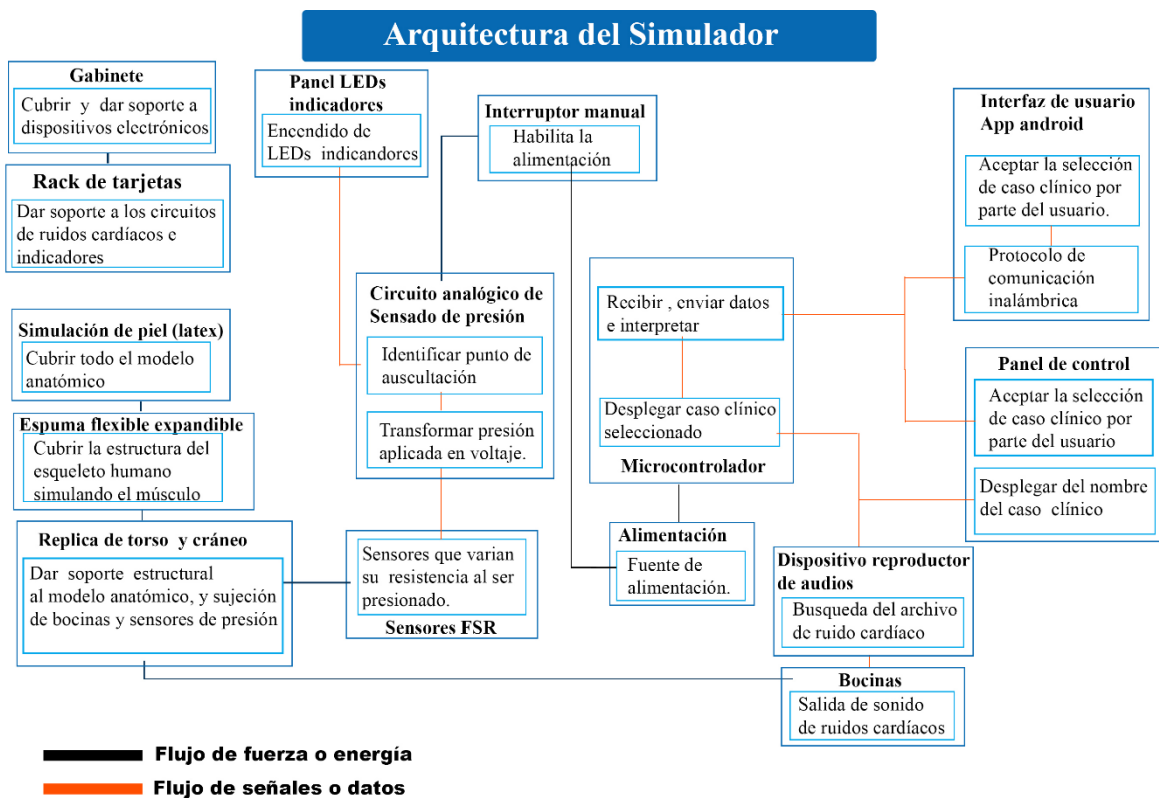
Arquitectura del Simulador

Gabinete
Cubrir y dar soporte a dispositivos electrónicos

Rack de tarjetas
Dar soporte a los circuitos de ruidos cardíacos e indicadores

Simulación de piel (latex)
Cubrir todo el modelo anatómico

Espuma flexible expandible
Cubrir la estructura del esqueleto humano simulando el músculo

Replica de torso y cráneo
Dar soporte estructural al modelo anatómico, y sujeción de bocinas y sensores de presión

Panel LEDs indicadores
Encendido de LEDs indicandores

Interruptor manual
Habilita la alimentación

Circuito analógico de Sensado de presión
Identificar punto de auscultación
Transformar presión aplicada en voltaje.

Sensores que varian su resistencia al ser presionado.
Sensores FSR

Recibir , enviar datos e interpretar
Desplegar caso clínico seleccionado
Microcontrolador

Alimentación
Fuente de alimentación.

Interfaz de usuario App android
Aceptar la selección de caso clínico por parte del usuario.
Protocolo de comunicación inalámbrica

Panel de control
Aceptar la selección de caso clínico por parte del usuario
Desplegar del nombre del caso clínico

Dispositivo reproductor de audios
Busqueda del archivo de ruido cardíaco

Bocinas
Salida de sonido de ruidos cardíacos

Flujo de fuerza o energía
Flujo de señales o datos